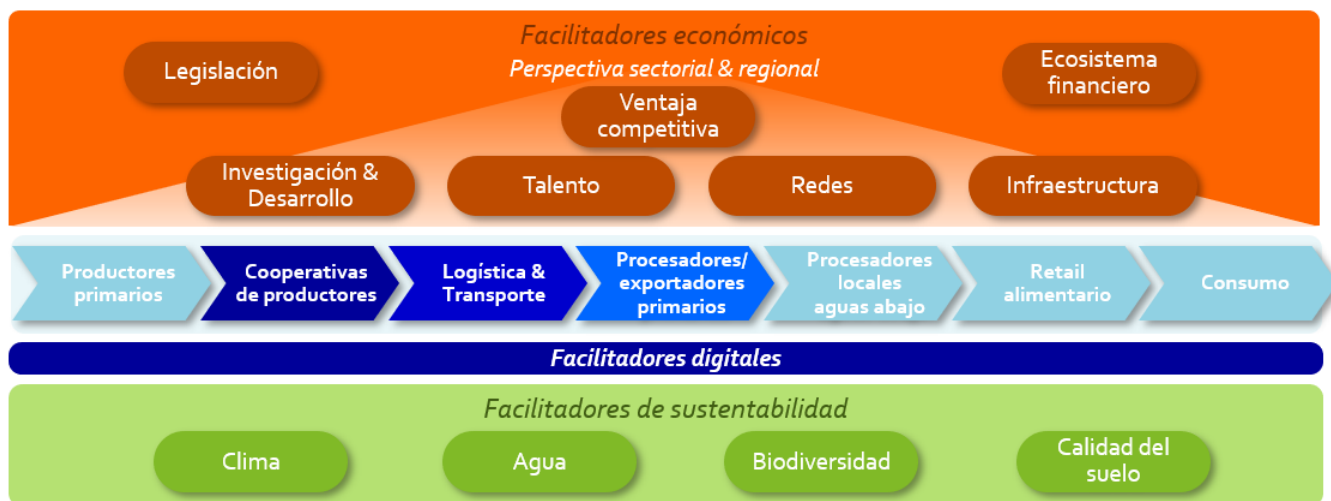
Facilitadores económicos
Perspectiva sectorial & regional

Legislación

Ecosistema financiero

Ventaja competitiva

Investigación & Desarrollo

Talento

Redes

Infraestructura

Productores primarios

Cooperativas de productores

Logística & Transporte

Procesadores/ exportadores primarios

Procesadores locales aguas abajo

Retail alimentario

Consumo

Facilitadores digitales

Facilitadores de sustentabilidad

Clima

Agua

Biodiversidad

Calidad del suelo